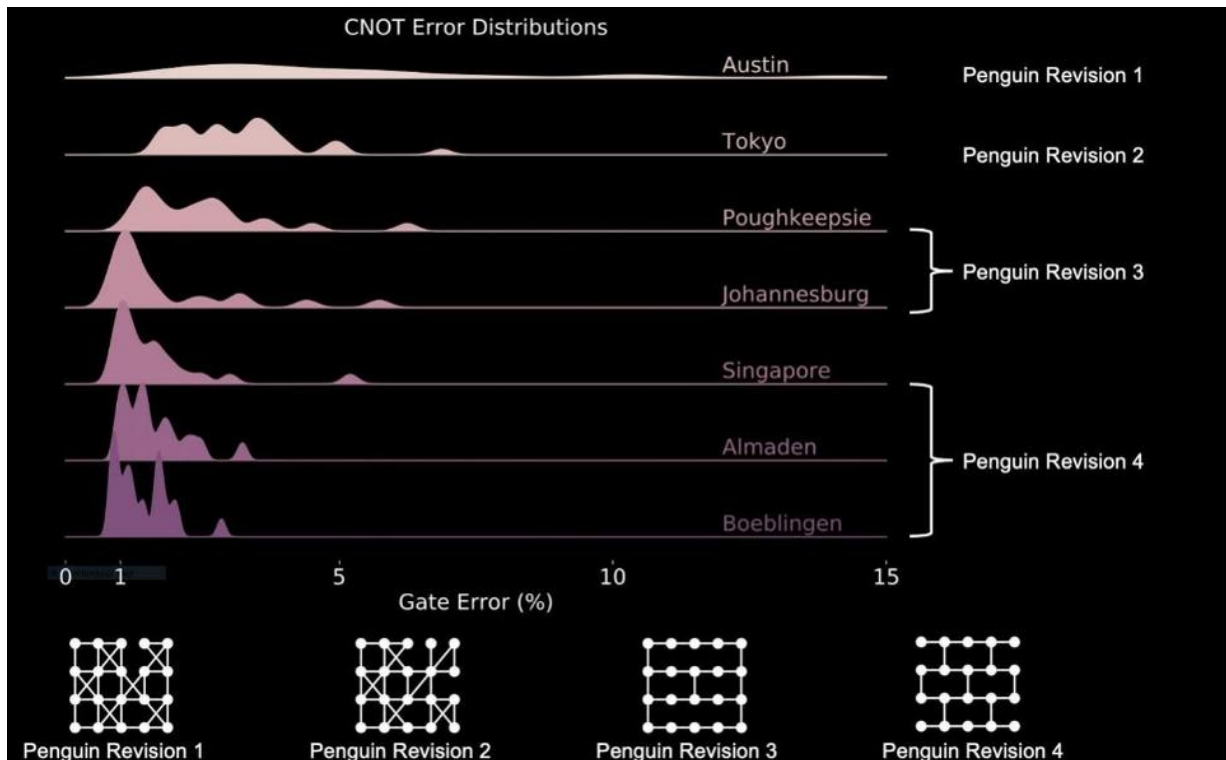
CNOT Error Distributions

Austin
Tokyo
Poughkeepsie
Johannesburg
Singapore
Almaden
Boeblingen

Penguin Revision 1
Penguin Revision 2
Penguin Revision 3
Penguin Revision 4

0 1 5 10 15
Gate Error (%)

Penguin Revision 1
Penguin Revision 2
Penguin Revision 3
Penguin Revision 4